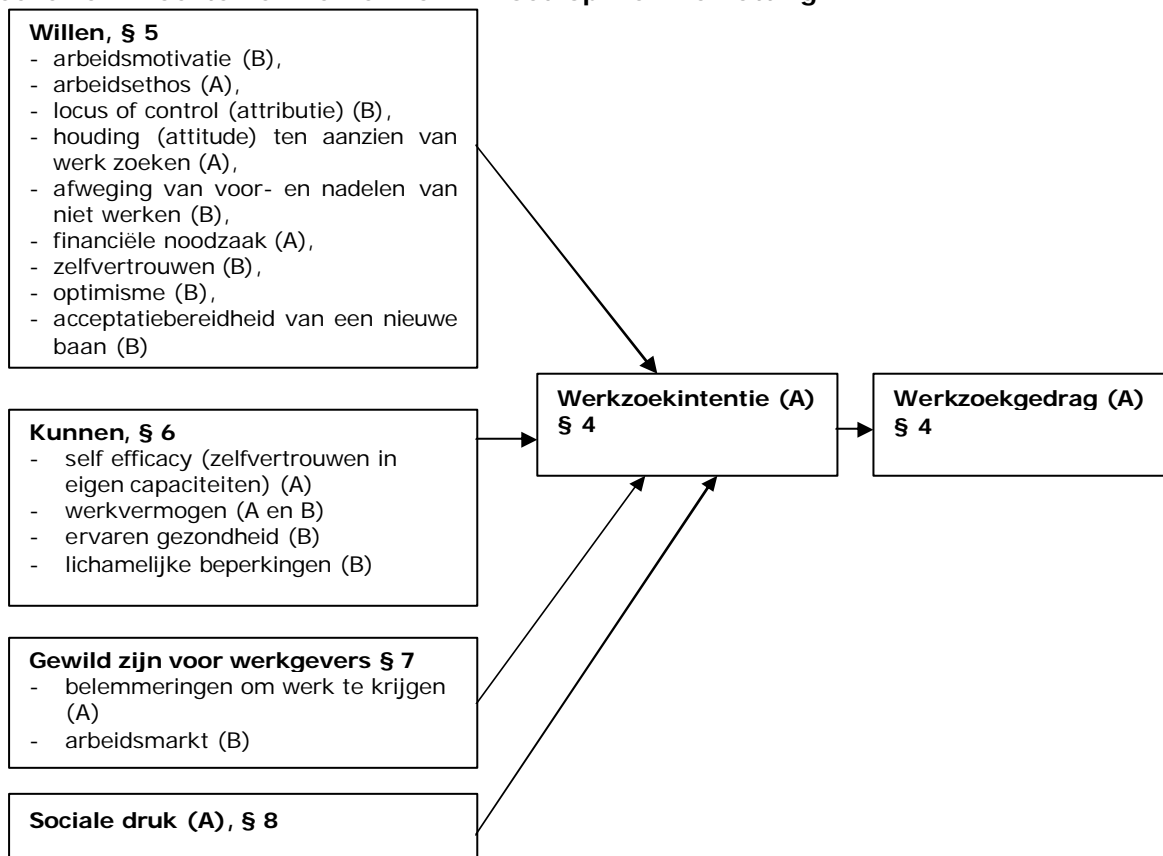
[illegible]

**Willen, § 5**
- arbeidsmotivatie (B),
- arbeidsethos (A),
- locus of control (attributie) (B),
- houding (attitude) ten aanzien van werk zoeken (A),
- afweging van voor- en nadelen van niet werken (B),
- financiële noodzaak (A),
- zelfvertrouwen (B),
- optimisme (B),
- acceptatiebereidheid van een nieuwe baan (B)

**Kunnen, § 6**
- self efficacy (zelfvertrouwen in eigen capaciteiten) (A)
- werkvermogen (A en B)
- ervaren gezondheid (B)
- lichamelijke beperkingen (B)

**Gewild zijn voor werkgevers § 7**
- belemmeringen om werk te krijgen (A)
- arbeidsmarkt (B)

**Sociale druk (A), § 8**

**Werkzoekintentie (A) § 4**

**Werkzoekgedrag (A) § 4**